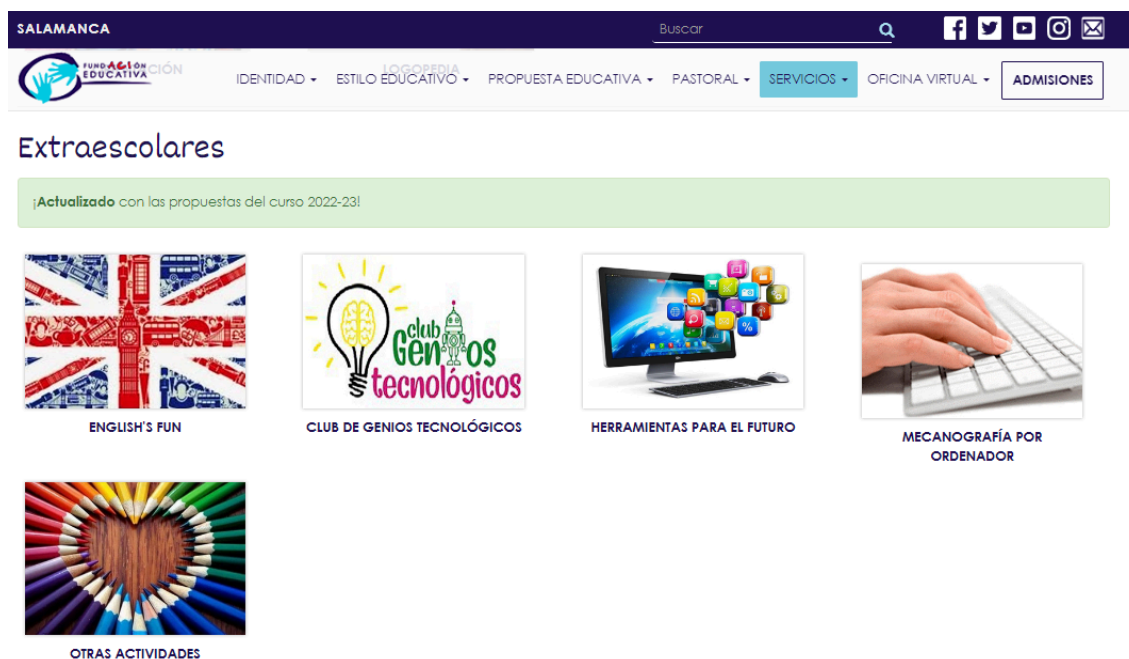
SALAMANCA

Buscar

FUNDACIÓN EDUCATIVA

IDENTIDAD ▾ ESTILO EDUCATIVO ▾ PROPUESTA EDUCATIVA ▾ PASTORAL ▾ SERVICIOS ▾ OFICINA VIRTUAL ▾ ADMISIONES

Extraescolares

¡Actualizado con las propuestas del curso 2022-23!

club Genios tecnológicos

ENGLISH'S FUN

CLUB DE GENIOS TECNOLÓGICOS

HERRAMIENTAS PARA EL FUTURO

MECANOGRAFÍA POR ORDENADOR

OTRAS ACTIVIDADES